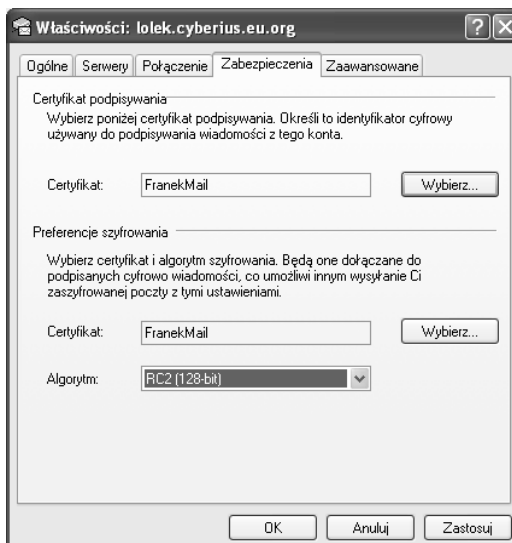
Właściwości: lolek.cyberius.eu.org

?

Ogólne | Serwery | Połączenie | Zabezpieczenia | Zaawansowane

Certyfikat podpisywania

Wybierz poniżej certyfikat podpisywania. Określi to identyfikator cyfrowy używany do podpisywania wiadomości z tego konta.

Certyfikat: FranekMail Wybierz...

Preferencje szyfrowania

Wybierz certyfikat i algorytm szyfrowania. Będą one dołączane do podpisanych cyfrowo wiadomości, co umożliwi innym wysyłanie Ci zaszyfrowanej poczty z tymi ustawieniami.

Certyfikat: FranekMail Wybierz...

Algorytm: RC2 (128-bit)

OK Anuluj Zastosuj